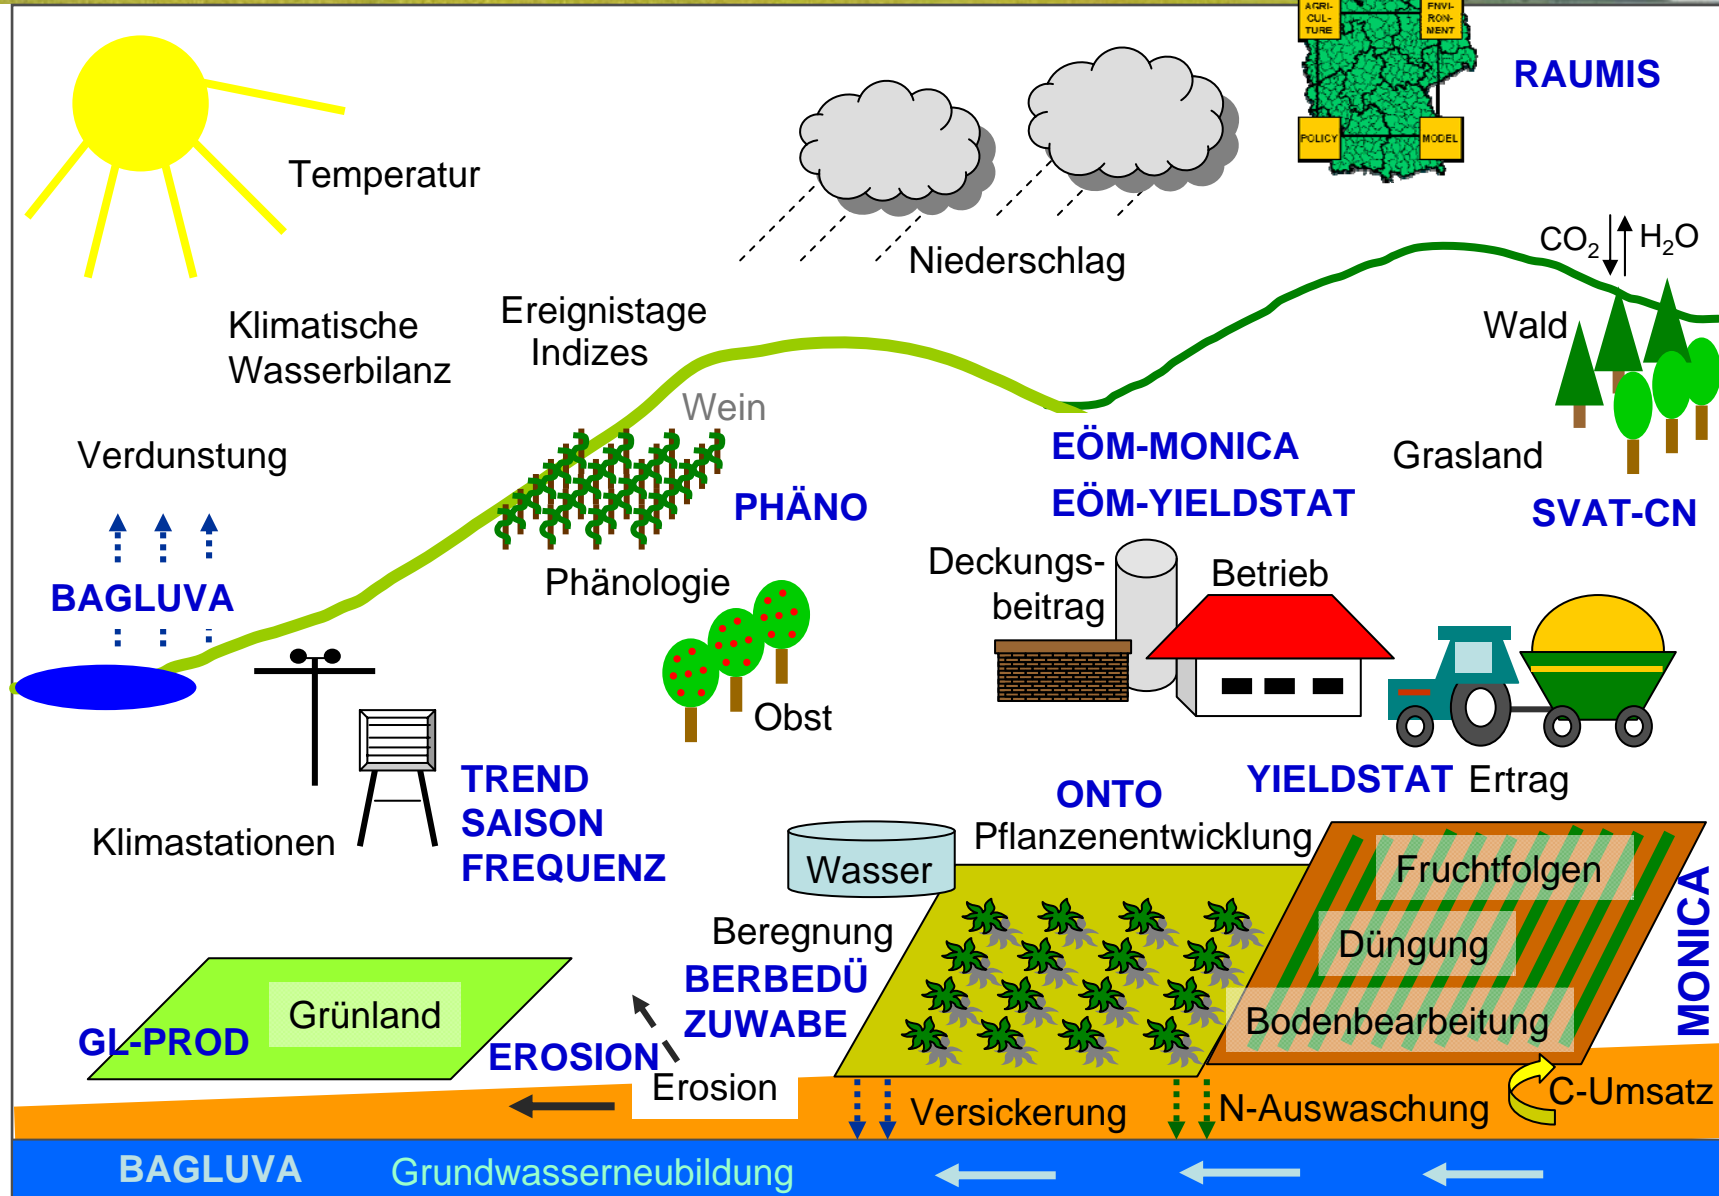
AGRI-CUL-TURE
ENVI-RON-MENT
POLICY
MODEL
RAUMIS

Temperatur

Niederschlag

$CO_2$ $H_2O$

Klimatische Wasserbilanz

Ereignistage Indizes

Wald

Wein

Verdunstung

EÖM-MONICA

EÖM-YIELDSTAT

Grasland

PHÄNO

SVAT-CN

BAGLUVA

Phänologie

Deckungs-beitrag

Betrieb

Obst

TREND
SAISON
FREQUENZ

Klimastationen

ONTO

YIELDSTAT Ertrag

Pflanzenentwicklung

Wasser

Fruchtfolgen

Beregnung

Düngung

BERBEDÜ
ZUWABE

MONICA

Grünland

GL-PROD

EROSION

Bodenbearbeitung

Erosion

Versickerung

N-Auswaschung

C-Umsatz

BAGLUVA

Grundwasserneubildung